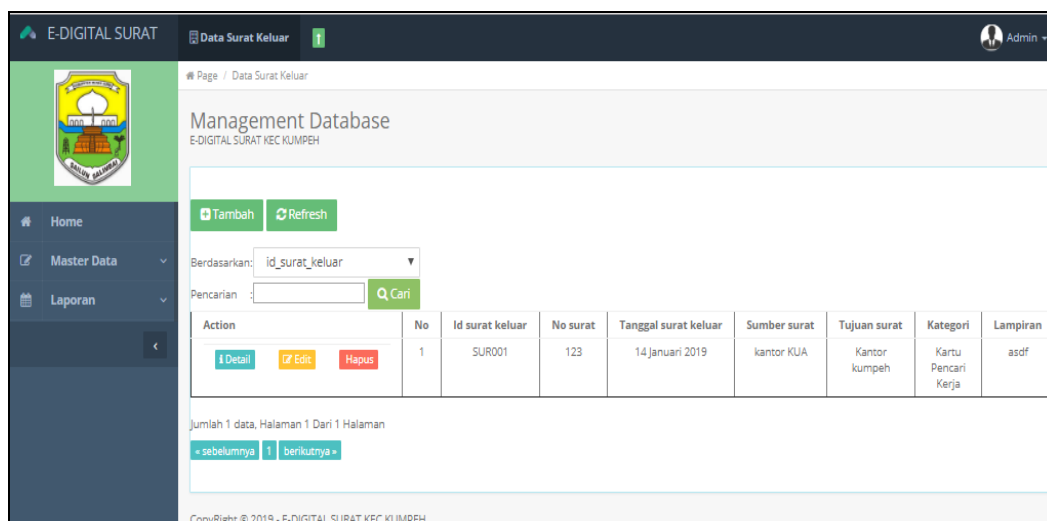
E-DIGITAL SURAT

Data Surat Keluar

Admin

SAILUN SALIMBAI

Home

Master Data

Laporan

Page / Data Surat Keluar

Management Database
E-DIGITAL SURAT KEC KUMPEH

Tambah Refresh

Berdasarkan: id_surat_keluar

Pencarian : Cari

| Action | No | Id surat keluar | No surat | Tanggal surat keluar | Sumber surat | Tujuan surat | Kategori | Lampiran |
|---|---|---|---|---|---|---|---|---|
| Detail Edit Hapus | 1 | SUR001 | 123 | 14 Januari 2019 | kantor KUA | Kantor kumpeh | Kartu Pencari Kerja | asdf |

Jumlah 1 data, Halaman 1 Dari 1 Halaman

« sebelumnya 1 berikutnya »

CopyRight © 2019 - E-DIGITAL SURAT KEC KUMPEH